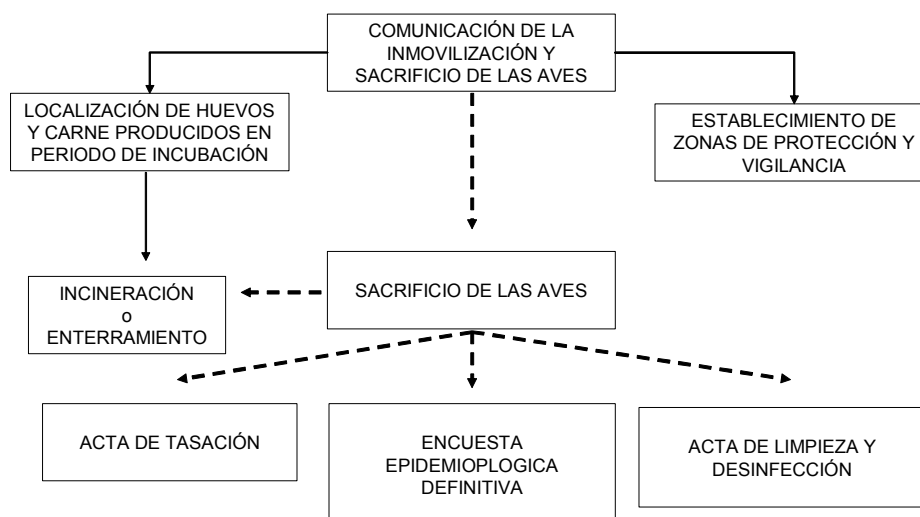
COMUNICACIÓN DE LA INMOVILIZACIÓN Y SACRIFICIO DE LAS AVES

LOCALIZACIÓN DE HUEVOS Y CARNE PRODUCIDOS EN PERIODO DE INCUBACIÓN

ESTABLECIMIENTO DE ZONAS DE PROTECCIÓN Y VIGILANCIA

INCINERACIÓN
o
ENTERRAMIENTO

SACRIFICIO DE LAS AVES

ACTA DE TASACIÓN

ENCUESTA EPIDEMIOPLOGICA DEFINITIVA

ACTA DE LIMPIEZA Y DESINFECCIÓN